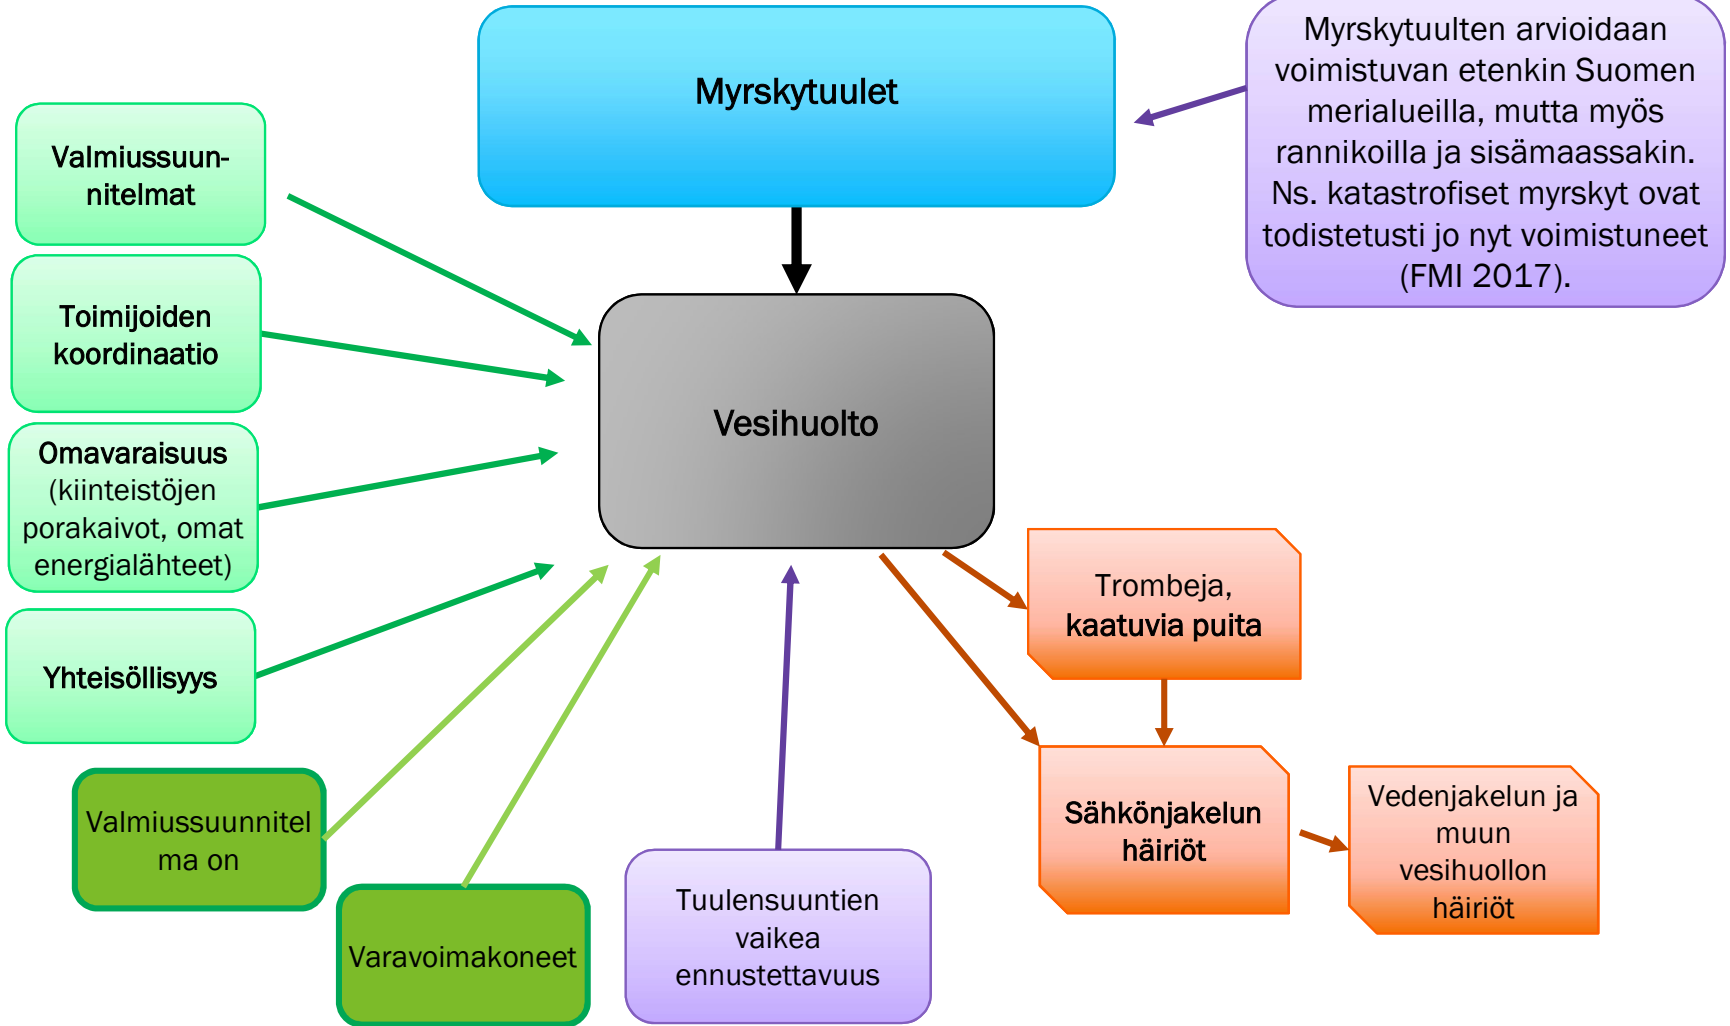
Myrskytuulet

Myrskytuulten arvioidaan voimistuvan etenkin Suomen merialueilla, mutta myös rannikoilla ja sisämaassakin. Ns. katastrofiset myrskyt ovat todistetusti jo nyt voimistuneet (FMI 2017).

Valmiussuunnitelmat

Toimijoiden koordinaatio

Omavaraisuus (kiinteistöjen porakaivot, omat energialähteet)

Yhteisöllisyys

Vesihuolto

Valmiussuunnitelma on

Varavoimakoneet

Tuulensuuntien vaikea ennustettavuus

Trombeja, kaatuvia puita

Sähkönjakelun häiriöt

Vedenjakelun ja muun vesihuollon häiriöt